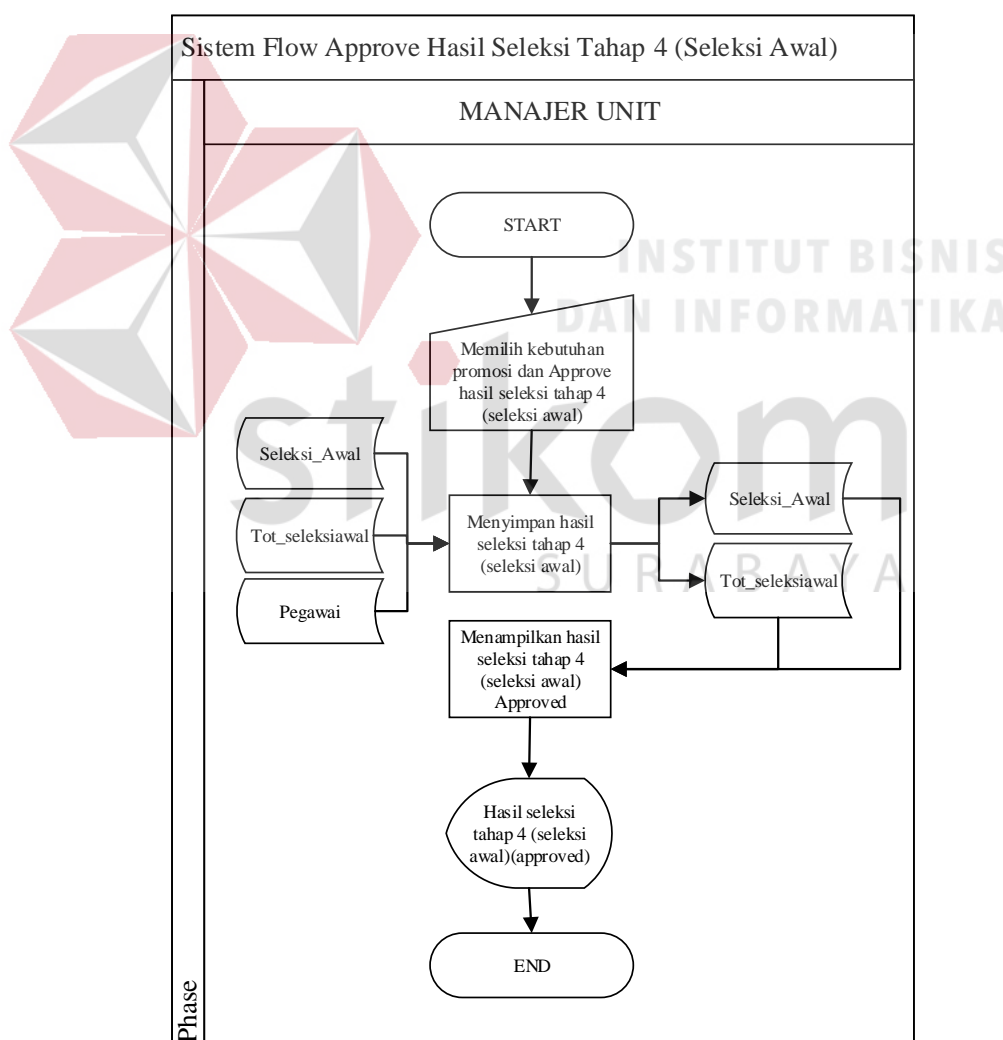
Sistem Flow Approve Hasil Seleksi Tahap 4 (Seleksi Awal)

MANAJER UNIT

INSTITUT BISNIS DAN INFORMATIKA

stikom

SURABAYA

START

Memilih kebutuhan promosi dan Approve hasil seleksi tahap 4 (seleksi awal)

Seleksi_Awal

Tot_seleksiawal

Pegawai

Menyimpan hasil seleksi tahap 4 (seleksi awal)

Seleksi_Awal

Tot_seleksiawal

Menampilkan hasil seleksi tahap 4 (seleksi awal) Approved

Hasil seleksi tahap 4 (seleksi awal)(approved)

END

Phase